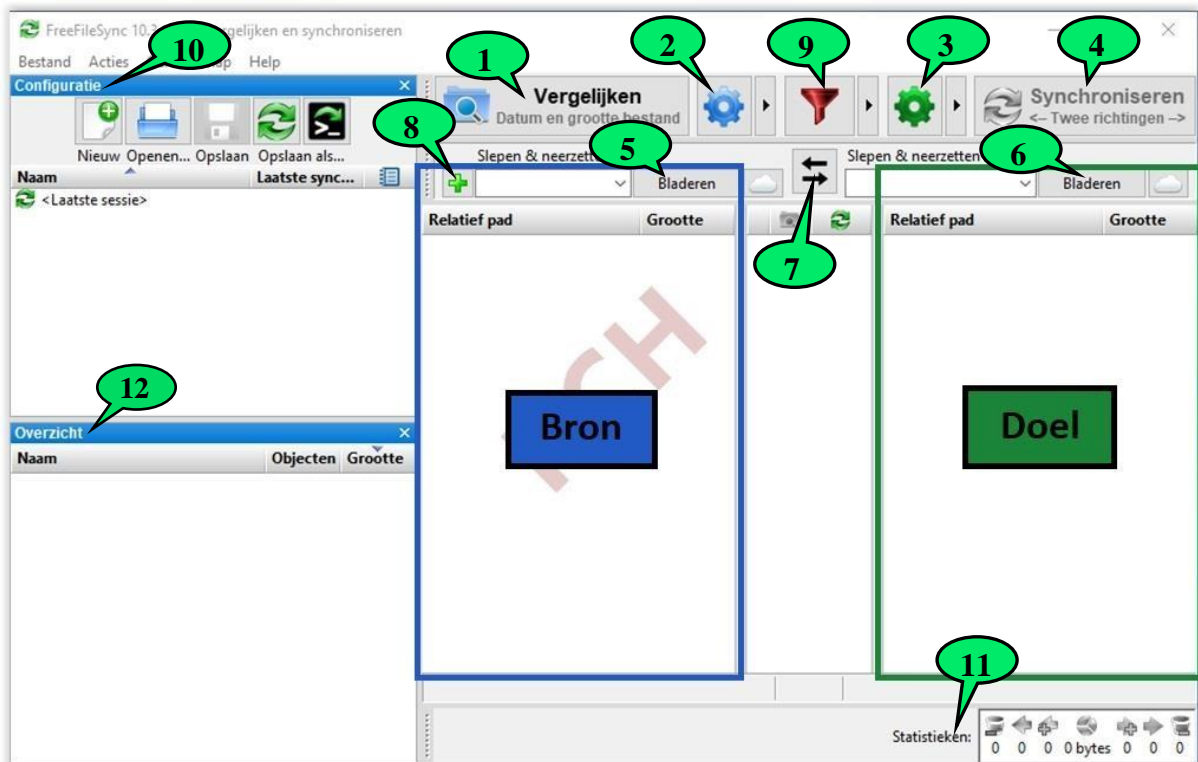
FreeFileSync 10.2 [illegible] vergelijken en synchroniseren

Bestand Acties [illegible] Help

10

Configuratie

Nieuw Openen... Opslaan Opslaan als...

Naam Laatste sync...

<Laatste sessie>

12

Overzicht

Naam Objecten Grootte

1

Vergelijken
Datum en grootte bestand

2

9

3

4

Synchroniseren
<– Twee richtingen –>

8

5

Slepen & neerzetten

Bladeren

7

Slepen & neerzetten

6

Bladeren

| Relatief pad | Grootte |
|---|---|

| Relatief pad | Grootte |
|---|---|

Bron

Doel

11

Statistieken:

0 0 0 0 bytes 0 0 0